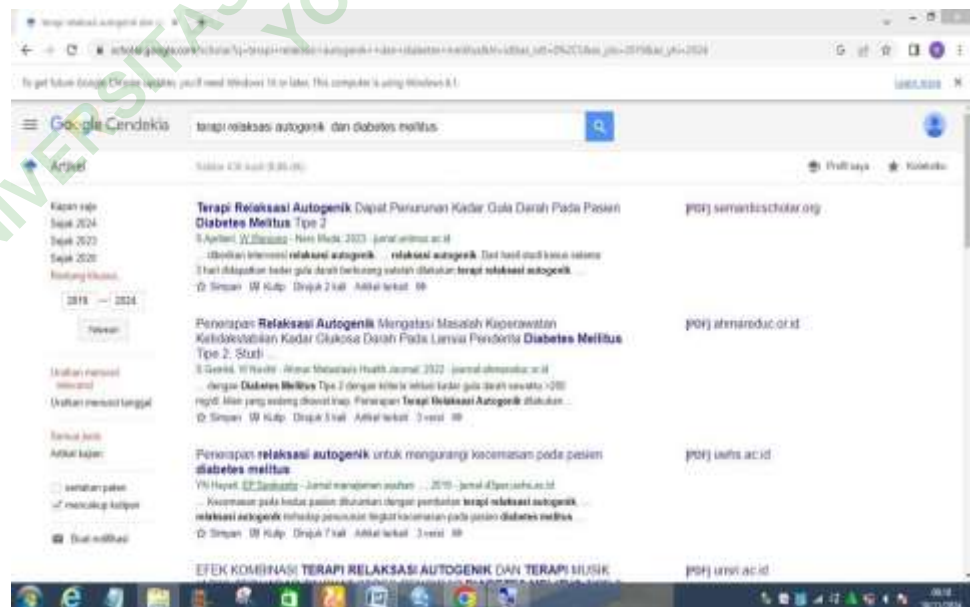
UNIVERSITAS

Google Cendekia

terapi relaksasi autogenik dan diabetes mellitus

Artikel

Profil saya

Koleksi

Kapan saja
Sejak 2024
Sejak 2023
Sejak 2020
Rentang khusus...

2019 — 2024

Telusuri

Urutkan menurut relevansi
Urutkan menurut tanggal

Semua jenis
Artikel ulasan

sertakan paten
✓ mencakup kutipan

Buat notifikasi

Terapi Relaksasi Autogenik Dapat Penurunan Kadar Gula Darah Pada Pasien Diabetes Mellitus Tipe 2

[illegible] relaksasi autogenik ... relaksasi autogenik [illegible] terapi relaksasi autogenik

☆ Simpan 99 Kutip Dirujuk 2 kali Artikel terkait

[PDF] semanticscholar.org

Penerapan Relaksasi Autogenik Mengatasi Masalah Keperawatan Ketidakstabilan Kadar Glukosa Darah Pada Lansia Penderita Diabetes Mellitus Tipe 2: Studi ...

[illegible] Diabetes Mellitus Tipe 2 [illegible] Terapi Relaksasi Autogenik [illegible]

☆ Simpan 99 Kutip Dirujuk 3 kali Artikel terkait 3 versi

[PDF] ahmareduc.or.id

Penerapan relaksasi autogenik untuk mengurangi kecemasan pada pasien diabetes melitus

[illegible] terapi relaksasi autogenik ... relaksasi autogenik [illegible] diabetes melitus

☆ Simpan 99 Kutip Dirujuk 7 kali Artikel terkait 3 versi

[PDF] iaahs.ac.id

EFEK KOMBINASI TERAPI RELAKSASI AUTOGENIK DAN TERAPI MUSIK

[PDF] unsri.ac.id